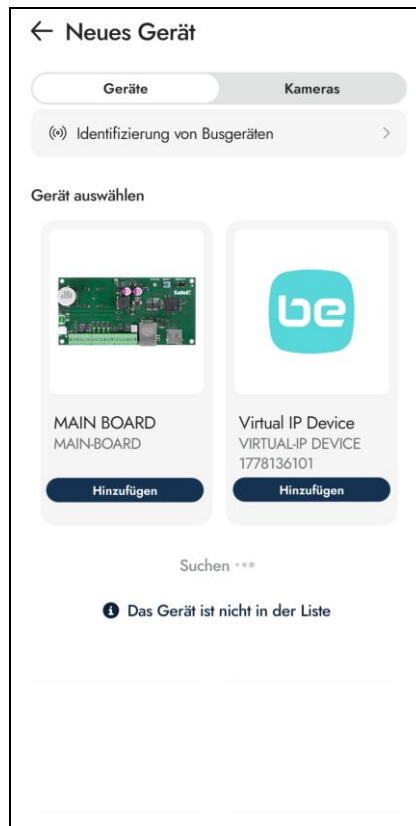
← Neues Gerät

Geräte | Kameras

Identifizierung von Busgeräten >

Gerät auswählen

be

MAIN BOARD
MAIN-BOARD
Hinzufügen

Virtual IP Device
VIRTUAL-IP DEVICE
1778136101
Hinzufügen

Suchen •••

Das Gerät ist nicht in der Liste